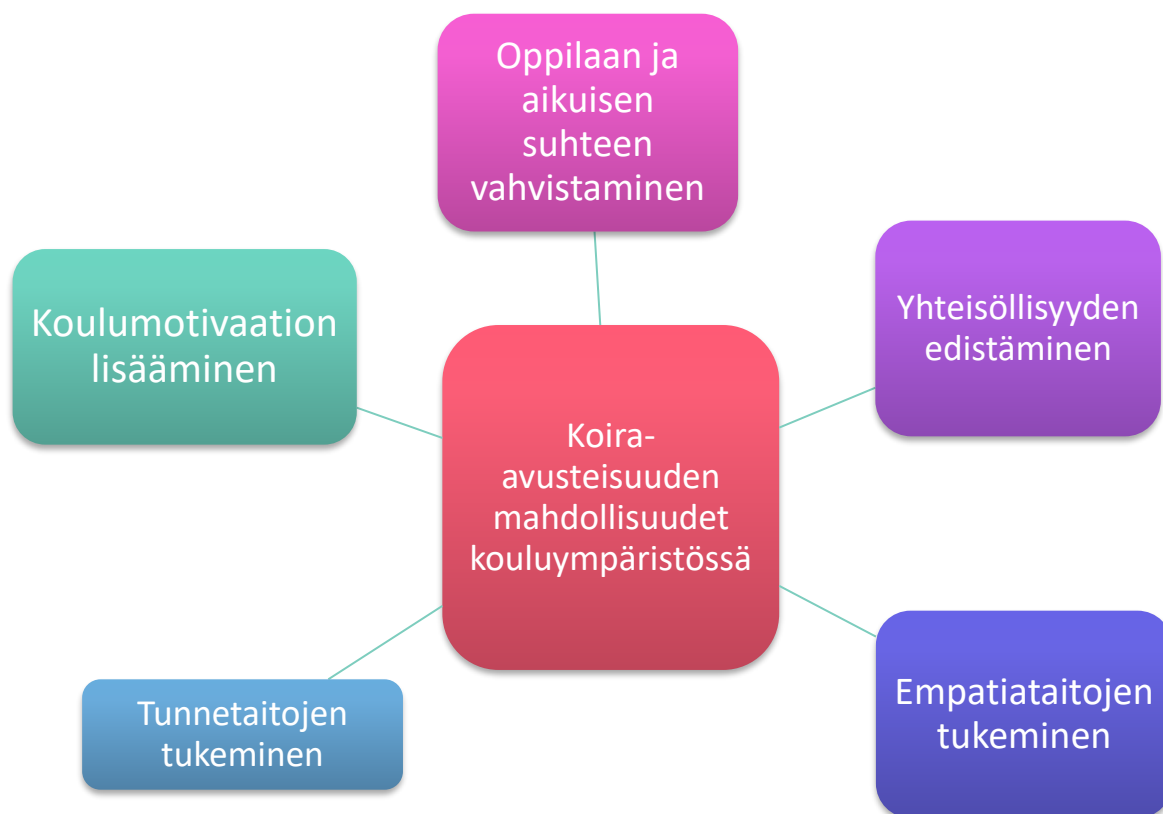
Oppilaan ja aikuisen suhteen vahvistaminen

Koulumotivaation lisääminen

Yhteisöllisyyden edistäminen

Koira-avusteisuuden mahdollisuudet kouluympäristössä

Tunnetaitojen tukeminen

Empatiataitojen tukeminen